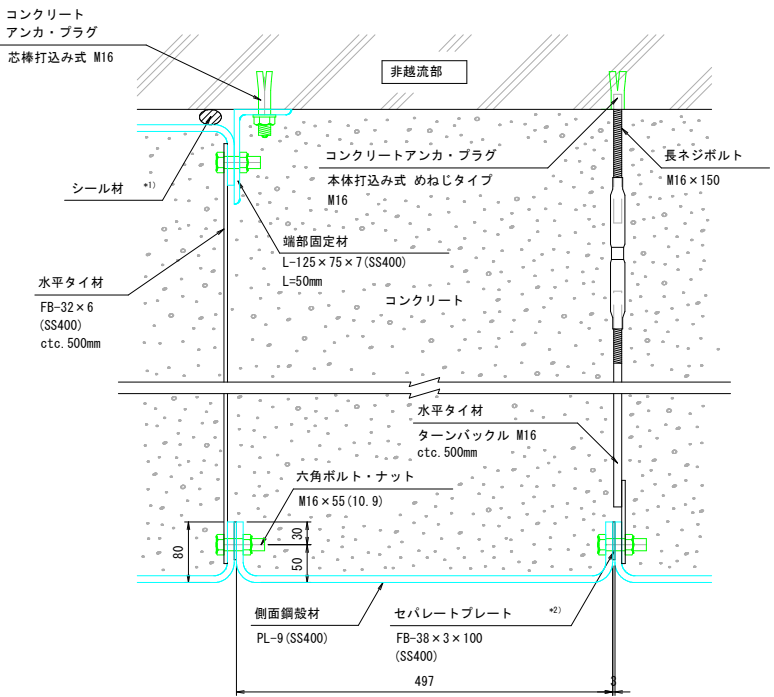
コンクリート
アンカ・プラグ
芯棒打込み式 M16

非越流部

シール材 *1)

コンクリートアンカ・プラグ
本体打込み式 めねじタイプ
M16

長ネジボルト
M16×150

端部固定材
L-125×75×7(SS400)
L=50mm

水平タイ材
FB-32×6
(SS400)
ctc.500mm

コンクリート

水平タイ材
ターンバックル M16
ctc.500mm

六角ボルト・ナット
M16×55(10.9)

80

30

50

側面鋼殻材
PL-9(SS400)

セパレートプレート *2)
FB-38×3×100
(SS400)

497

3